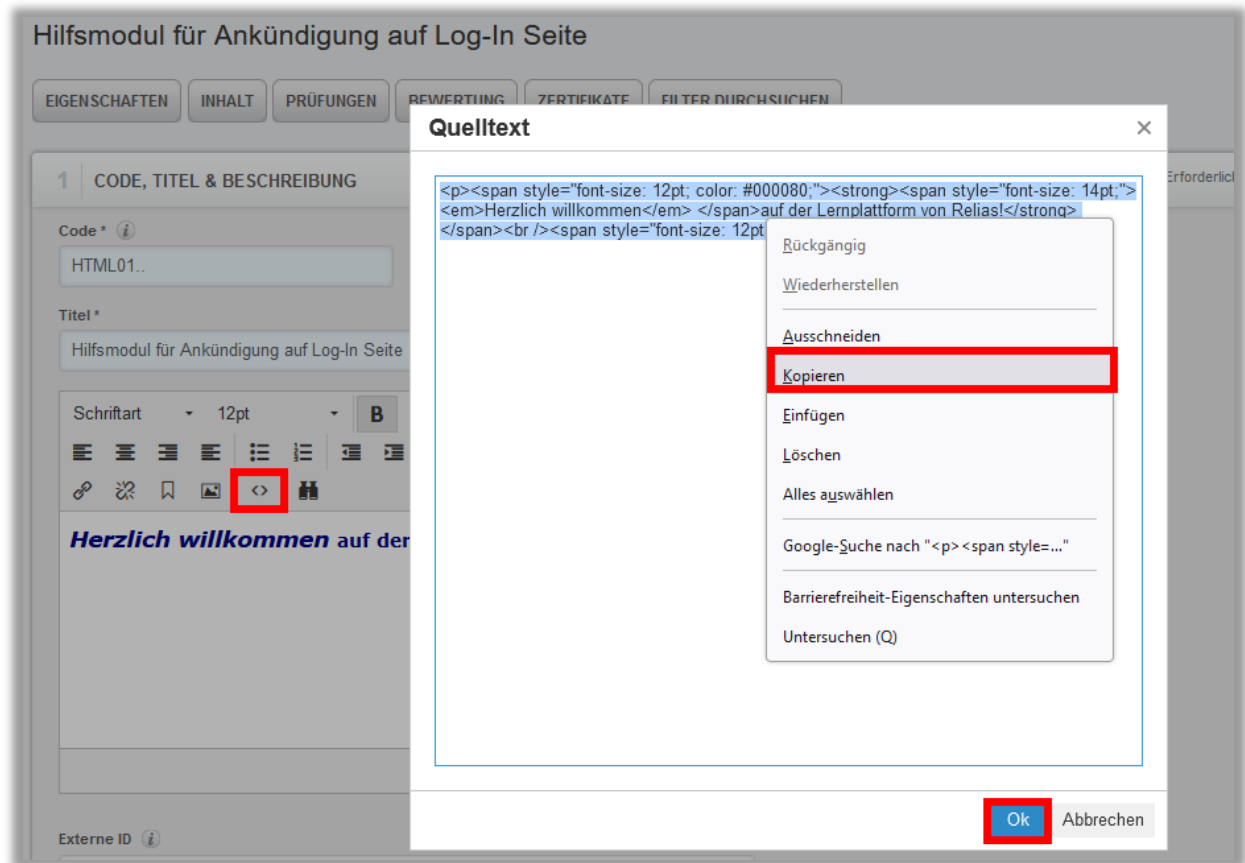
Hilfsmodul für Ankündigung auf Log-In Seite

EIGENSCHAFTEN INHALT PRÜFUNGEN BEWERTUNG ZERTIFIKATE FILTER DURCHSUCHEN

1 CODE, TITEL & BESCHREIBUNG

Erforderlich

Code *

HTML01..

Titel *

Hilfsmodul für Ankündigung auf Log-In Seite

Schriftart 12pt B

**Herzlich willkommen** auf der

Externe ID

Quelltext

<p><span style="font-size: 12pt; color: #000080;"><strong><span style="font-size: 14pt;"><em>Herzlich willkommen</em> </span>auf der Lernplattform von Relias!</strong></span><br /><span style="font-size: 12pt

Rückgängig
Wiederherstellen
Ausschneiden
Kopieren
Einfügen
Löschen
Alles auswählen
Google-Suche nach "<p><span style=..."
Barrierefreiheit-Eigenschaften untersuchen
Untersuchen (Q)

Ok Abbrechen